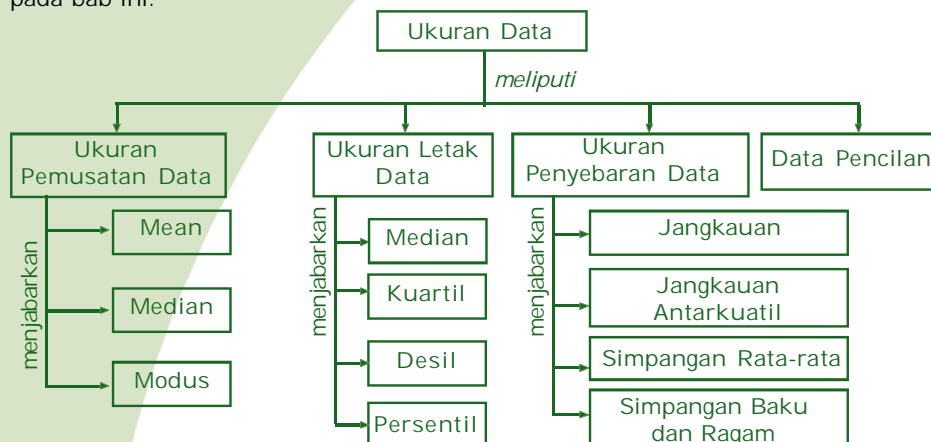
pada bab ini.

Ukuran Data

meliputi

Ukuran Pemusatan Data

menjabarkan

Mean

Median

Modus

Ukuran Letak Data

menjabarkan

Median

Kuartil

Desil

Persentil

Ukuran Penyebaran Data

menjabarkan

Jangkauan

Jangkauan Antarkuatil

Simpangan Rata-rata

Simpangan Baku dan Ragam

Data Pencilan